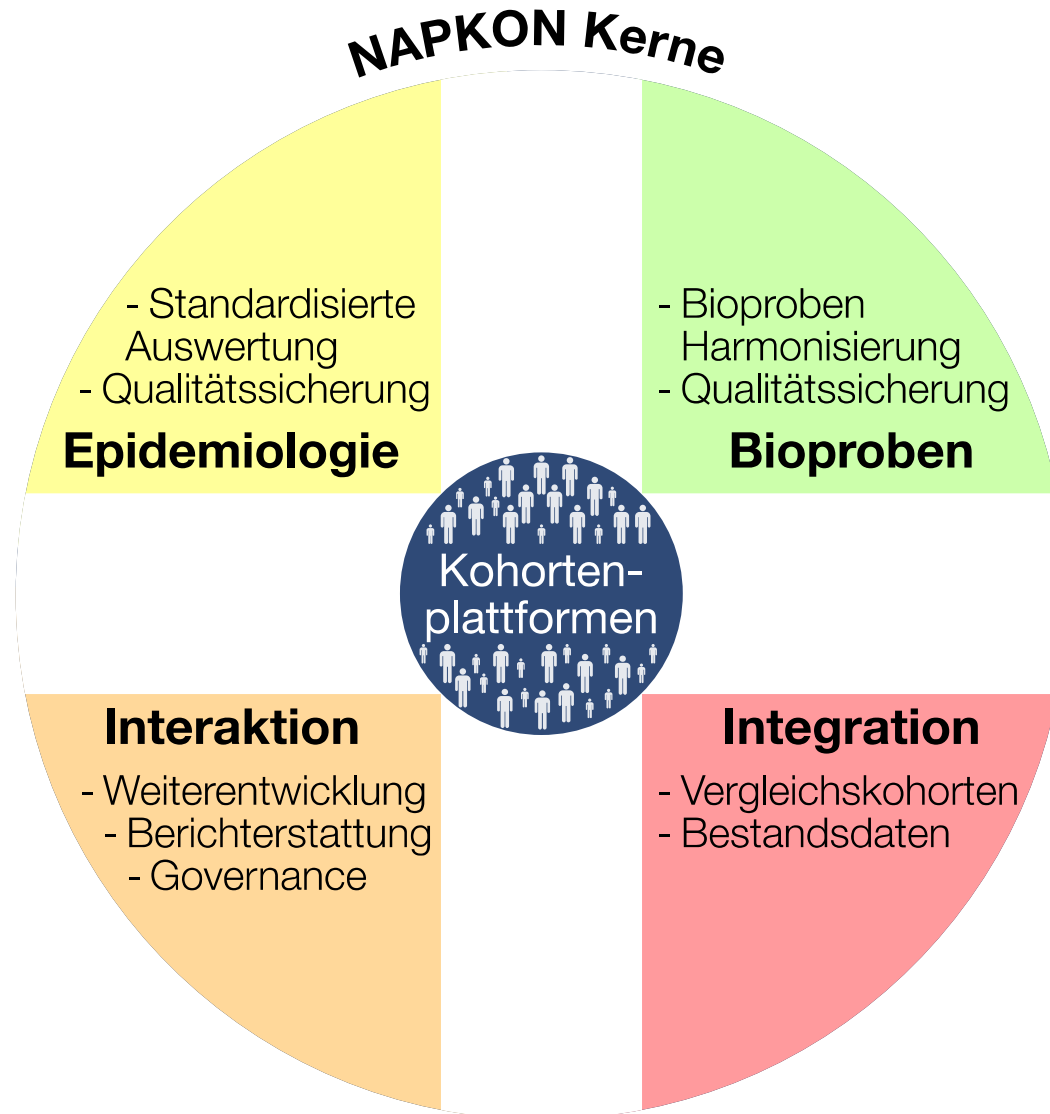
NAPKON Kerne

- Standardisierte Auswertung
- Qualitätssicherung

Epidemiologie

- Bioproben Harmonisierung
- Qualitätssicherung

Bioproben

Kohorten-plattformen

Interaktion

- Weiterentwicklung
- Berichterstattung
- Governance

Integration

- Vergleichskohorten
- Bestandsdaten